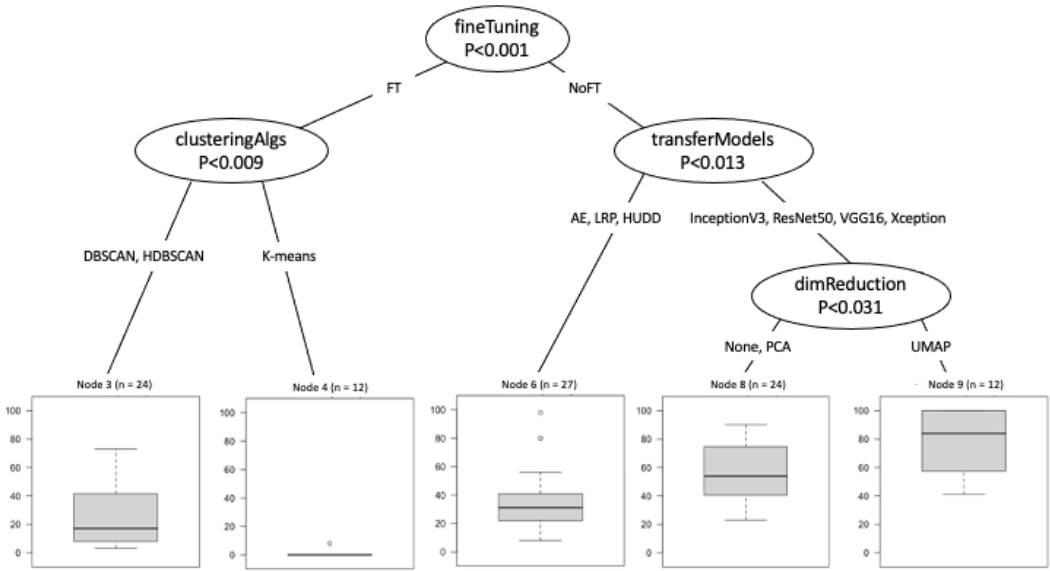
fineTuning
P<0.001

FT

NoFT

clusteringAlgs
P<0.009

transferModels
P<0.013

DBSCAN, HDBSCAN

K-means

AE, LRP, HUDD

InceptionV3, ResNet50, VGG16, Xception

dimReduction
P<0.031

None, PCA

UMAP

Node 3 (n = 24)
100
80
60
40
20
0

Node 4 (n = 12)
100
80
60
40
20
0

Node 6 (n = 27)
100
80
60
40
20
0

Node 8 (n = 24)
100
80
60
40
20
0

Node 9 (n = 12)
100
80
60
40
20
0